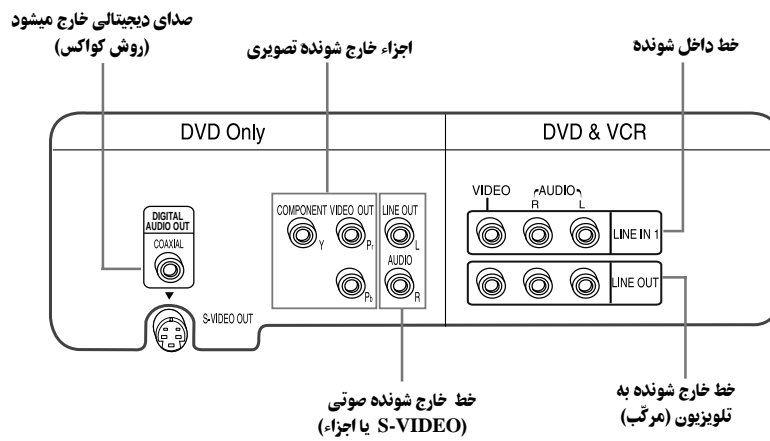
صدای دیجیتالی خارج میشود
(روش کواکس)

اجزاء خارج شونده تصویری

خط داخل شونده

DVD Only

DVD & VCR

DIGITAL AUDIO OUT

COAXIAL

COMPONENT VIDEO OUT

Y

$P_r$

$P_b$

LINE OUT

L

AUDIO

R

VIDEO

AUDIO

R

L

LINE IN 1

LINE OUT

S-VIDEO OUT

خط خارج شونده صوتی
(S-VIDEO یا اجزاء)

خط خارج شونده به
تلویزیون (مرکّب)